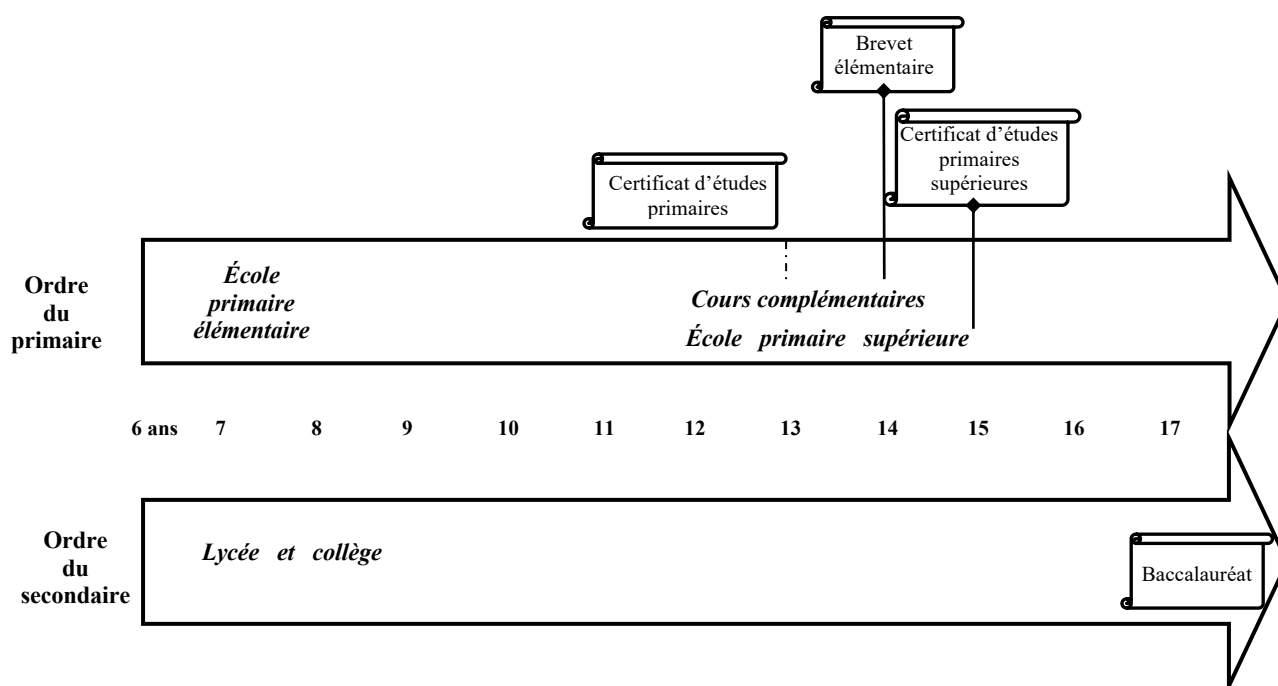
Brevet élémentaire

Certificat d'études primaires supérieures

Certificat d'études primaires

Ordre du primaire

*École primaire élémentaire*

*Cours complémentaires*

*École primaire supérieure*

6 ans 7 8 9 10 11 12 13 14 15 16 17

Ordre du secondaire

*Lycée et collège*

Baccalauréat